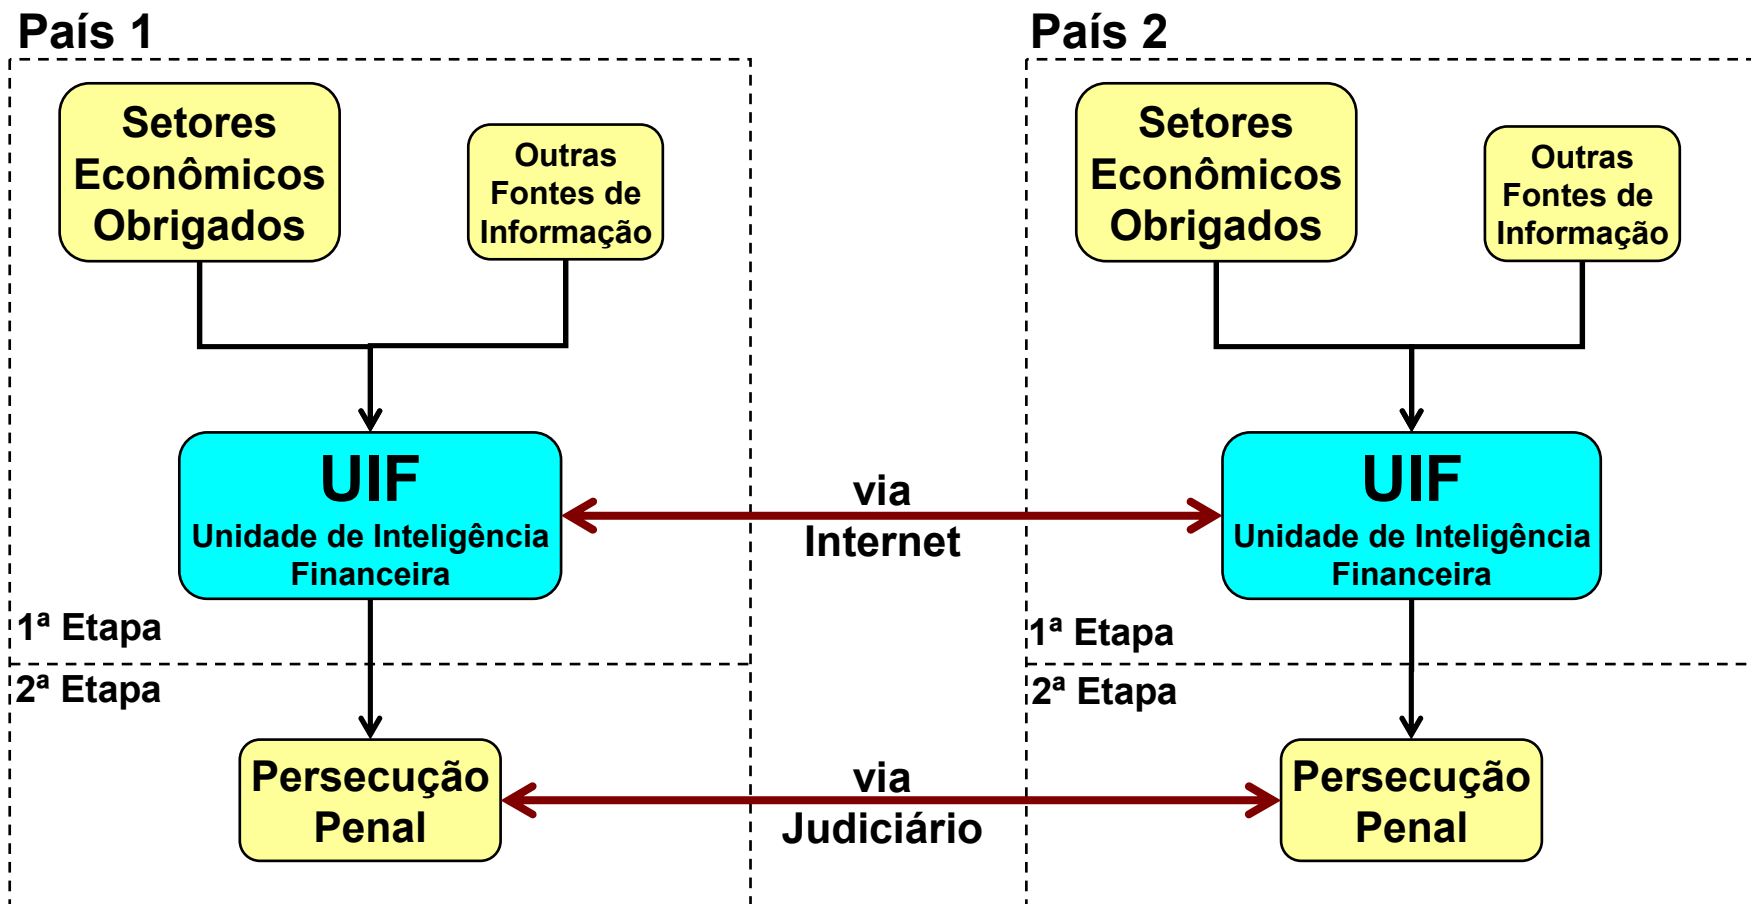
País 1

Setores Econômicos Obrigados

Outras Fontes de Informação

UIF
Unidade de Inteligência Financeira

1ª Etapa

2ª Etapa

Persecução Penal

via Internet

via Judiciário

País 2

Setores Econômicos Obrigados

Outras Fontes de Informação

UIF
Unidade de Inteligência Financeira

1ª Etapa

2ª Etapa

Persecução Penal